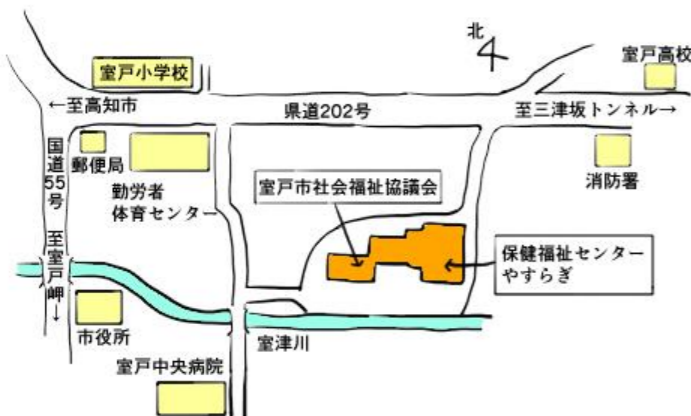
北

室戸小学校

室戸高校

←至高知市

県道202号

至三津坂トンネル→

国道55号

郵便局

消防署

勤労者体育センター

室戸市社会福祉協議会

至室戸岬↓

保健福祉センターやすらぎ

市役所

室津川

室戸中央病院